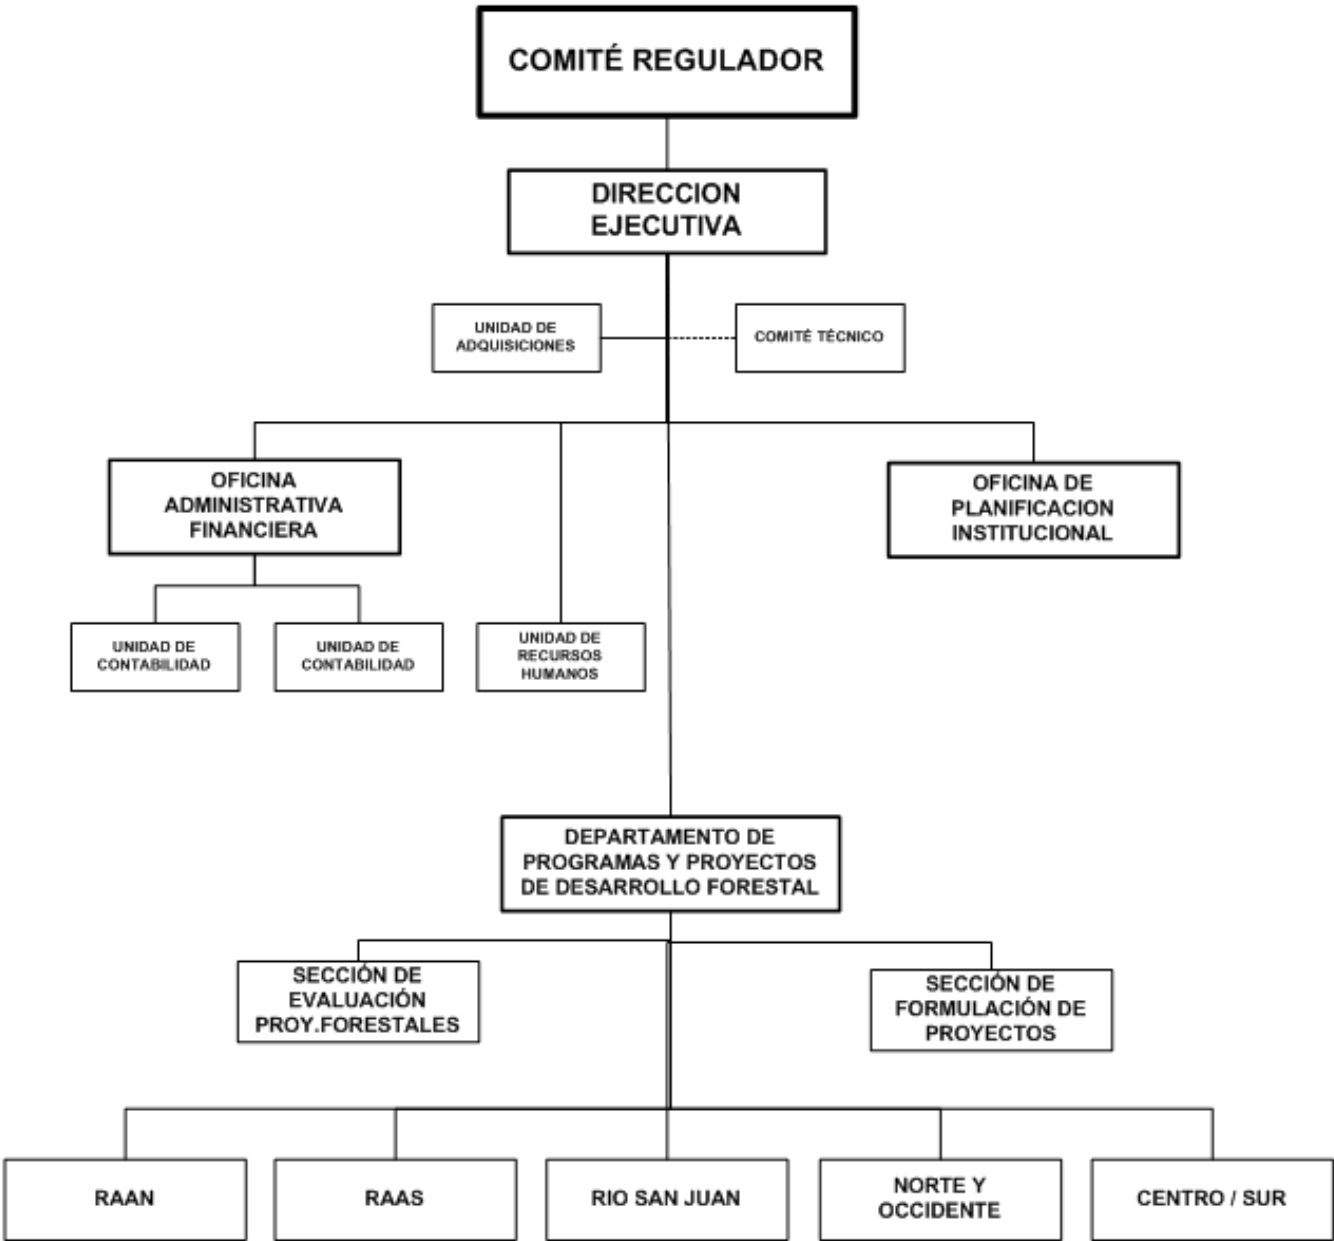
COMITÉ REGULADOR

DIRECCION EJECUTIVA

UNIDAD DE ADQUISICIONES

COMITÉ TÉCNICO

OFICINA ADMINISTRATIVA FINANCIERA

OFICINA DE PLANIFICACION INSTITUCIONAL

UNIDAD DE CONTABILIDAD

UNIDAD DE CONTABILIDAD

UNIDAD DE RECURSOS HUMANOS

DEPARTAMENTO DE PROGRAMAS Y PROYECTOS DE DESARROLLO FORESTAL

SECCIÓN DE EVALUACIÓN PROY.FORESTALES

SECCIÓN DE FORMULACIÓN DE PROYECTOS

RAAN

RAAS

RIO SAN JUAN

NORTE Y OCCIDENTE

CENTRO / SUR